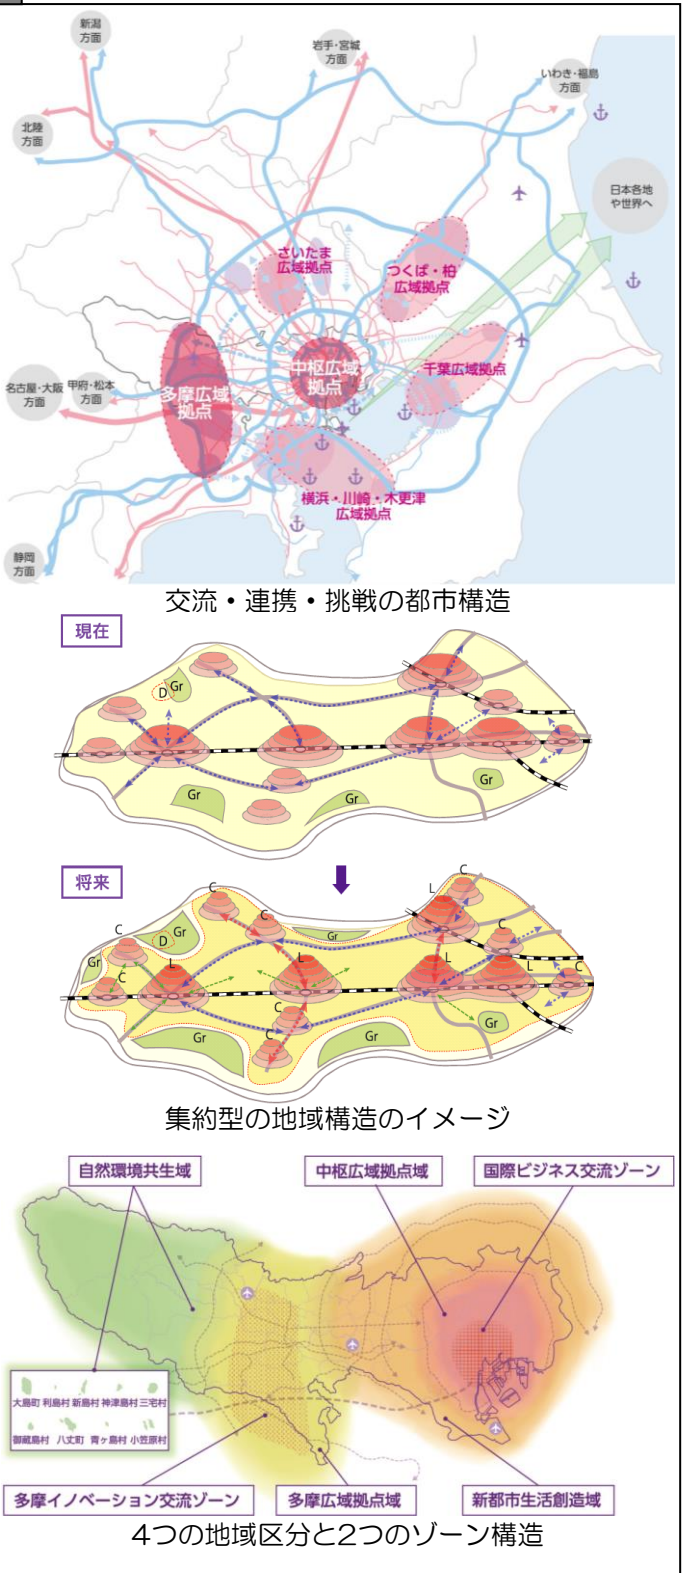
新潟方面

岩手・宮城方面

いわき・福島方面

北陸方面

日本各地や世界へ

さいたま広域拠点

つくば・柏広域拠点

中枢広域拠点

千葉広域拠点

名古屋・大阪方面

甲府・松本方面

多摩広域拠点

横浜・川崎・木更津広域拠点

静岡方面

交流・連携・挑戦の都市構造

現在

D Gr

Gr

Gr

Gr

将来

C

C

C

D Gr

Gr

C

L

Gr

C

L

C

C

C

L

L

C

Gr

Gr

Gr

集約型の地域構造のイメージ

自然環境共生域

中枢広域拠点域

国際ビジネス交流ゾーン

大島町 利島村 新島村 神津島村 三宅村

御蔵島村 八丈町 青ヶ島村 小笠原村

多摩イノベーション交流ゾーン

多摩広域拠点域

新都市生活創造域

4つの地域区分と2つのゾーン構造